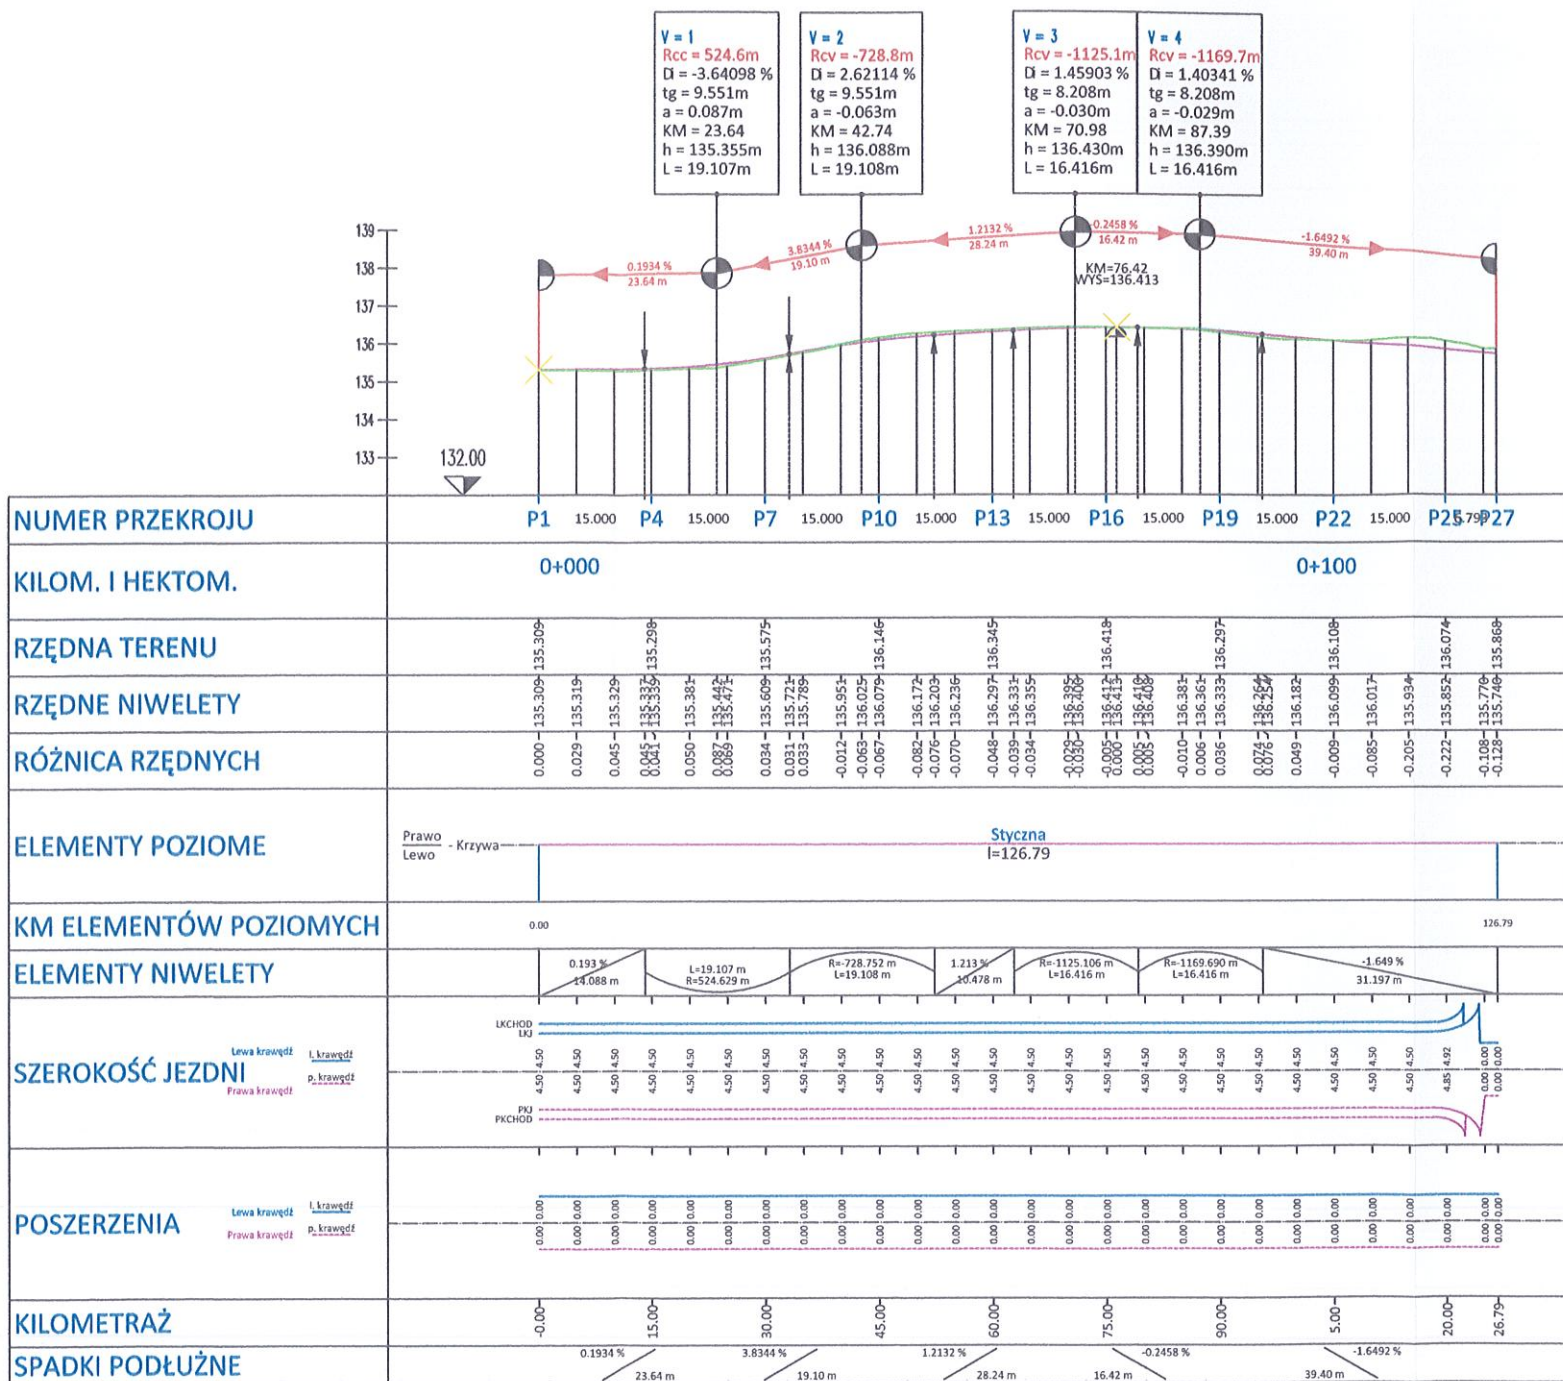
V = 1
Rcc = 524.6m
Di = -3.64098 %
tg = 9.551m
a = 0.087m
KM = 23.64
h = 135.355m
L = 19.107m

V = 2
Rcv = -728.8m
Di = 2.62114 %
tg = 9.551m
a = -0.063m
KM = 42.74
h = 136.088m
L = 19.108m

V = 3
Rcv = -1125.1m
Di = 1.45903 %
tg = 8.208m
a = -0.030m
KM = 70.98
h = 136.430m
L = 16.416m

V = 4
Rcv = -1169.7m
Di = 1.40341 %
tg = 8.208m
a = -0.029m
KM = 87.39
h = 136.390m
L = 16.416m

139
138
137
136
135
134
133
132.00

0.1934 %
23.64 m
3.8344 %
19.10 m
1.2132 %
28.24 m
0.2458 %
16.42 m
-1.6492 %
39.40 m
KM=76.42
WYS=136.413

NUMER PRZEKROJU
P1 15.000 P4 15.000 P7 15.000 P10 15.000 P13 15.000 P16 15.000 P19 15.000 P22 15.000 P25 5.79 P27

KILOM. I HEKTOM.
0+000 0+100

RZĘDNA TERENU
135.309 135.298 135.575 136.146 136.345 136.418 136.297 136.108 136.074 135.868

RZĘDNE NIWELETY
135.309 135.319 135.329 135.337 135.339 135.381 135.442 135.471 135.609 135.721 135.789 135.951 136.025 136.079 136.172 136.203 136.236 136.297 136.331 136.355 136.395 136.400 136.412 136.413 136.410 136.408 136.381 136.361 136.333 136.264 136.254 136.182 136.099 136.017 135.934 135.852 135.770 135.740

RÓŻNICA RZĘDNYCH
0.000 0.029 0.045 0.045 0.041 0.050 0.087 0.089 0.034 0.031 0.033 -0.012 -0.063 -0.067 -0.082 -0.076 -0.070 -0.048 -0.039 -0.034 -0.026 -0.030 -0.005 0.000 0.005 0.005 -0.010 0.006 0.036 0.074 0.076 0.049 -0.009 -0.085 -0.205 -0.222 -0.108 -0.128

ELEMENTY POZIOME
Prawo
Lewo
- Krzywa
Styczna
l=126.79

KM ELEMENTÓW POZIOMYCH
0.00
126.79

ELEMENTY NIWELETY
0.193 %
14.088 m
L=19.107 m
R=524.629 m
R=-728.752 m
L=19.108 m
1.213 %
10.478 m
R=-1125.106 m
L=16.416 m
R=-1169.690 m
L=16.416 m
-1.649 %
31.197 m

SZEROKOŚĆ JEZDNI
Lewa krawędź l. krawędź
Prawa krawędź p. krawędź
LKCHOD
LKJ
4.50 4.50 4.50 4.50 4.50 4.50 4.50 4.50 4.50 4.50 4.50 4.50 4.50 4.50 4.50 4.50 4.50 4.50 4.50 4.50 4.50 4.50 4.50 4.50 4.50 4.92 0.00 0.00
4.50 4.50 4.50 4.50 4.50 4.50 4.50 4.50 4.50 4.50 4.50 4.50 4.50 4.50 4.50 4.50 4.50 4.50 4.50 4.50 4.50 4.50 4.50 4.50 4.50 4.85 0.00 0.00
PKJ
PKCHOD

POSZERZENIA
Lewa krawędź l. krawędź
Prawa krawędź p. krawędź
0.00 0.00 0.00 0.00 0.00 0.00 0.00 0.00 0.00 0.00 0.00 0.00 0.00 0.00 0.00 0.00 0.00 0.00 0.00 0.00 0.00 0.00 0.00 0.00 0.00 0.00 0.00 0.00
0.00 0.00 0.00 0.00 0.00 0.00 0.00 0.00 0.00 0.00 0.00 0.00 0.00 0.00 0.00 0.00 0.00 0.00 0.00 0.00 0.00 0.00 0.00 0.00 0.00 0.00 0.00 0.00

KILOMETRAŻ
0.00 15.00 30.00 45.00 60.00 75.00 90.00 5.00 20.00 26.79

SPADKI PODŁUŻNE
0.1934 %
23.64 m
3.8344 %
19.10 m
1.2132 %
28.24 m
-0.2458 %
16.42 m
-1.6492 %
39.40 m